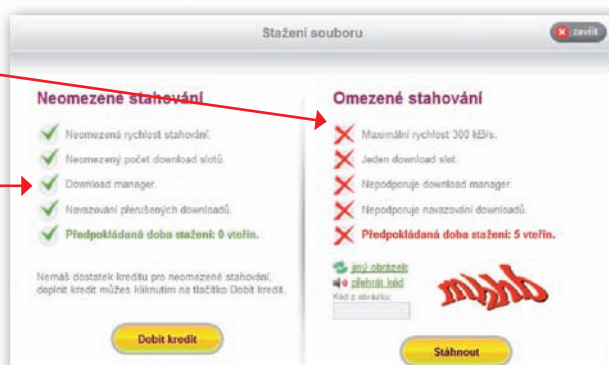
Stažení souboru

zavřít

Neomezené stahování

Neomezená rychlost stahování.

Neomezený počet download slotů.

Download manager.

Navazování přerušených downloadů.

Předpokládaná doba stažení: 0 vteřin.

Nemáš dostatek kreditu pro neomezené stahování, dopiníť kredit můžeš kliknutím na tlačítko Dobit kredit.

Dobit kredit

Omezené stahování

Maximální rychlost 300 kB/s.

Jeden download slot.

Nepodporuje download manager.

Nepodporuje navazování downloadů.

Předpokládaná doba stažení: 5 vteřin.

jiný obrázek

přehrát kód

Kód z obrázku:

mbhb

Stáhnout